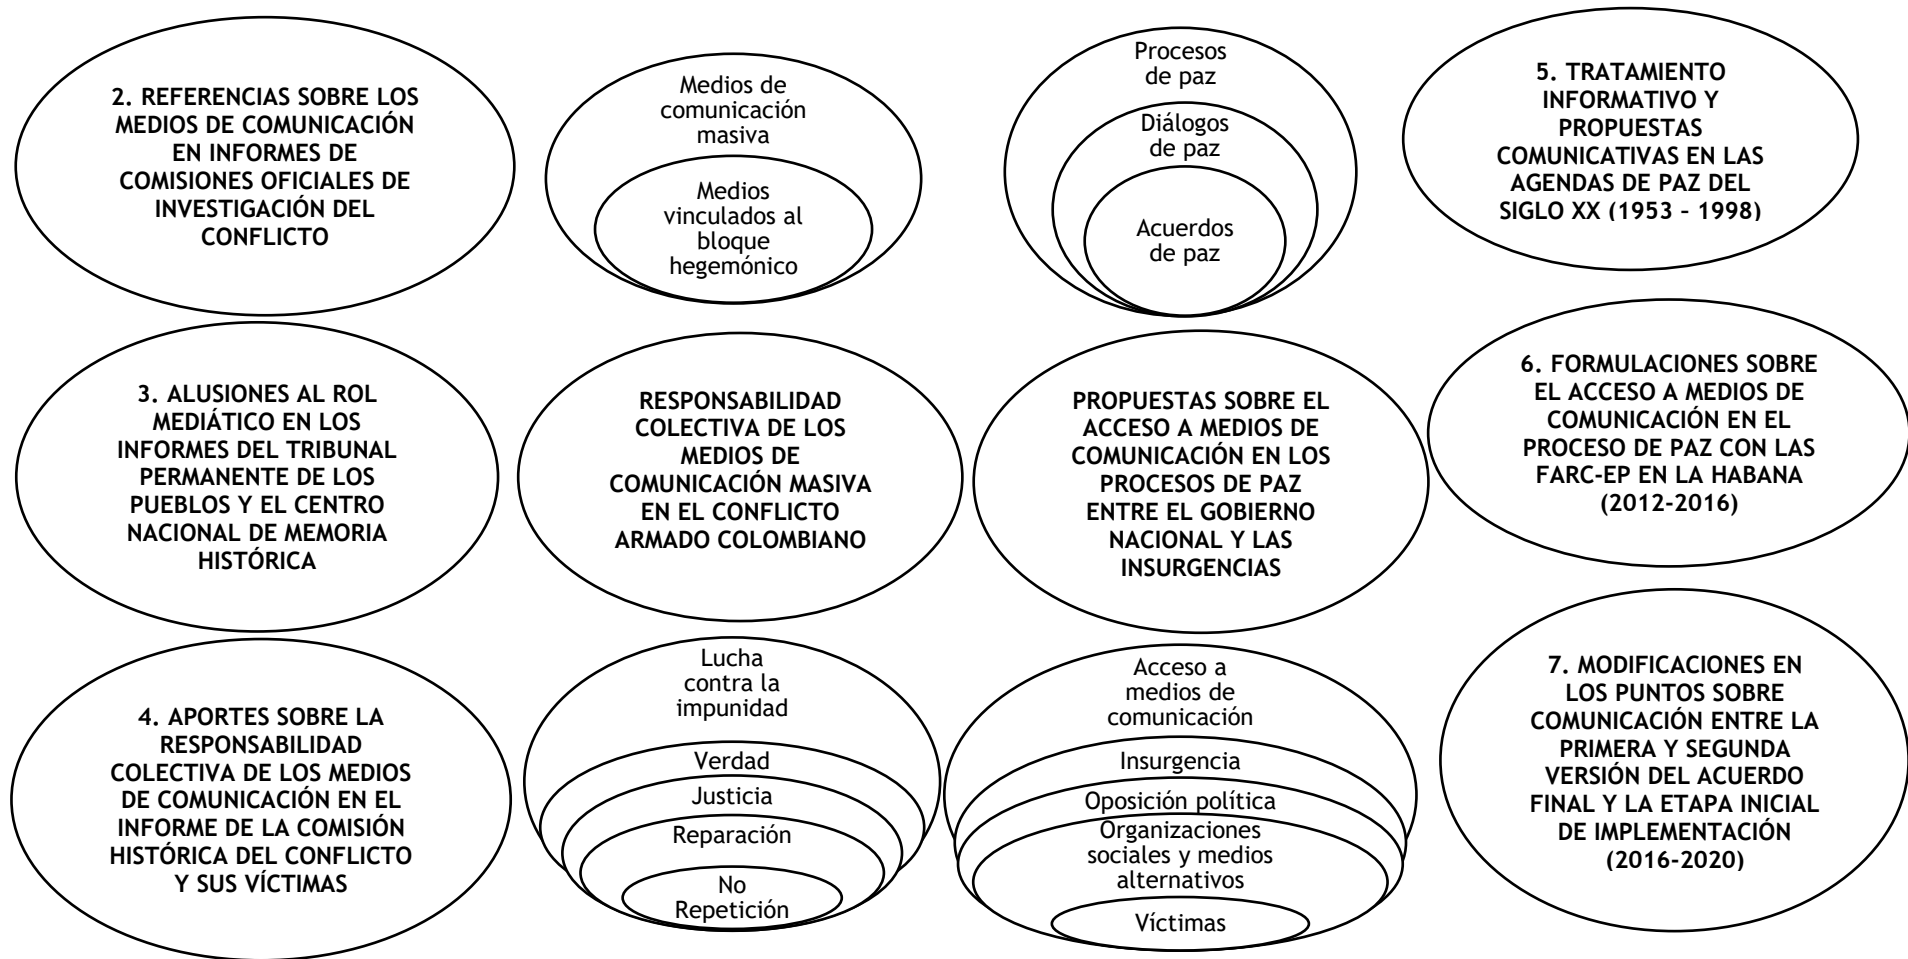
2. REFERENCIAS SOBRE LOS MEDIOS DE COMUNICACIÓN EN INFORMES DE COMISIONES OFICIALES DE INVESTIGACIÓN DEL CONFLICTO

Medios de comunicación masiva

Medios vinculados al bloque hegemónico

Procesos de paz

Diálogos de paz

Acuerdos de paz

5. TRATAMIENTO INFORMATIVO Y PROPUESTAS COMUNICATIVAS EN LAS AGENDAS DE PAZ DEL SIGLO XX (1953 – 1998)

3. ALUSIONES AL ROL MEDIÁTICO EN LOS INFORMES DEL TRIBUNAL PERMANENTE DE LOS PUEBLOS Y EL CENTRO NACIONAL DE MEMORIA HISTÓRICA

RESPONSABILIDAD COLECTIVA DE LOS MEDIOS DE COMUNICACIÓN MASIVA EN EL CONFLICTO ARMADO COLOMBIANO

PROPUESTAS SOBRE EL ACCESO A MEDIOS DE COMUNICACIÓN EN LOS PROCESOS DE PAZ ENTRE EL GOBIERNO NACIONAL Y LAS INSURGENCIAS

6. FORMULACIONES SOBRE EL ACCESO A MEDIOS DE COMUNICACIÓN EN EL PROCESO DE PAZ CON LAS FARC-EP EN LA HABANA (2012-2016)

4. APORTES SOBRE LA RESPONSABILIDAD COLECTIVA DE LOS MEDIOS DE COMUNICACIÓN EN EL INFORME DE LA COMISIÓN HISTÓRICA DEL CONFLICTO Y SUS VÍCTIMAS

Lucha contra la impunidad

Verdad

Justicia

Reparación

No Repetición

Acceso a medios de comunicación

Insurgencia

Oposición política

Organizaciones sociales y medios alternativos

Víctimas

7. MODIFICACIONES EN LOS PUNTOS SOBRE COMUNICACIÓN ENTRE LA PRIMERA Y SEGUNDA VERSIÓN DEL ACUERDO FINAL Y LA ETAPA INICIAL DE IMPLEMENTACIÓN (2016-2020)